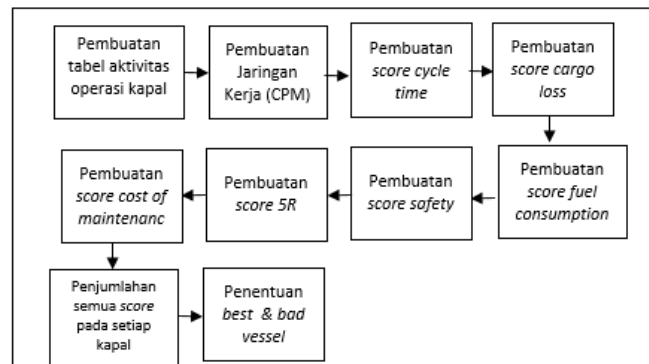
Pembuatan tabel aktivitas operasi kapal

Pembuatan Jaringan Kerja (CPM)

Pembuatan *score cycle time*

Pembuatan *score cargo loss*

Pembuatan *score fuel consumption*

Pembuatan *score safety*

Pembuatan *score 5R*

Pembuatan *score cost of maintenanc*

Penjumlahan semua *score* pada setiap kapal

Penentuan *best & bad vessel*